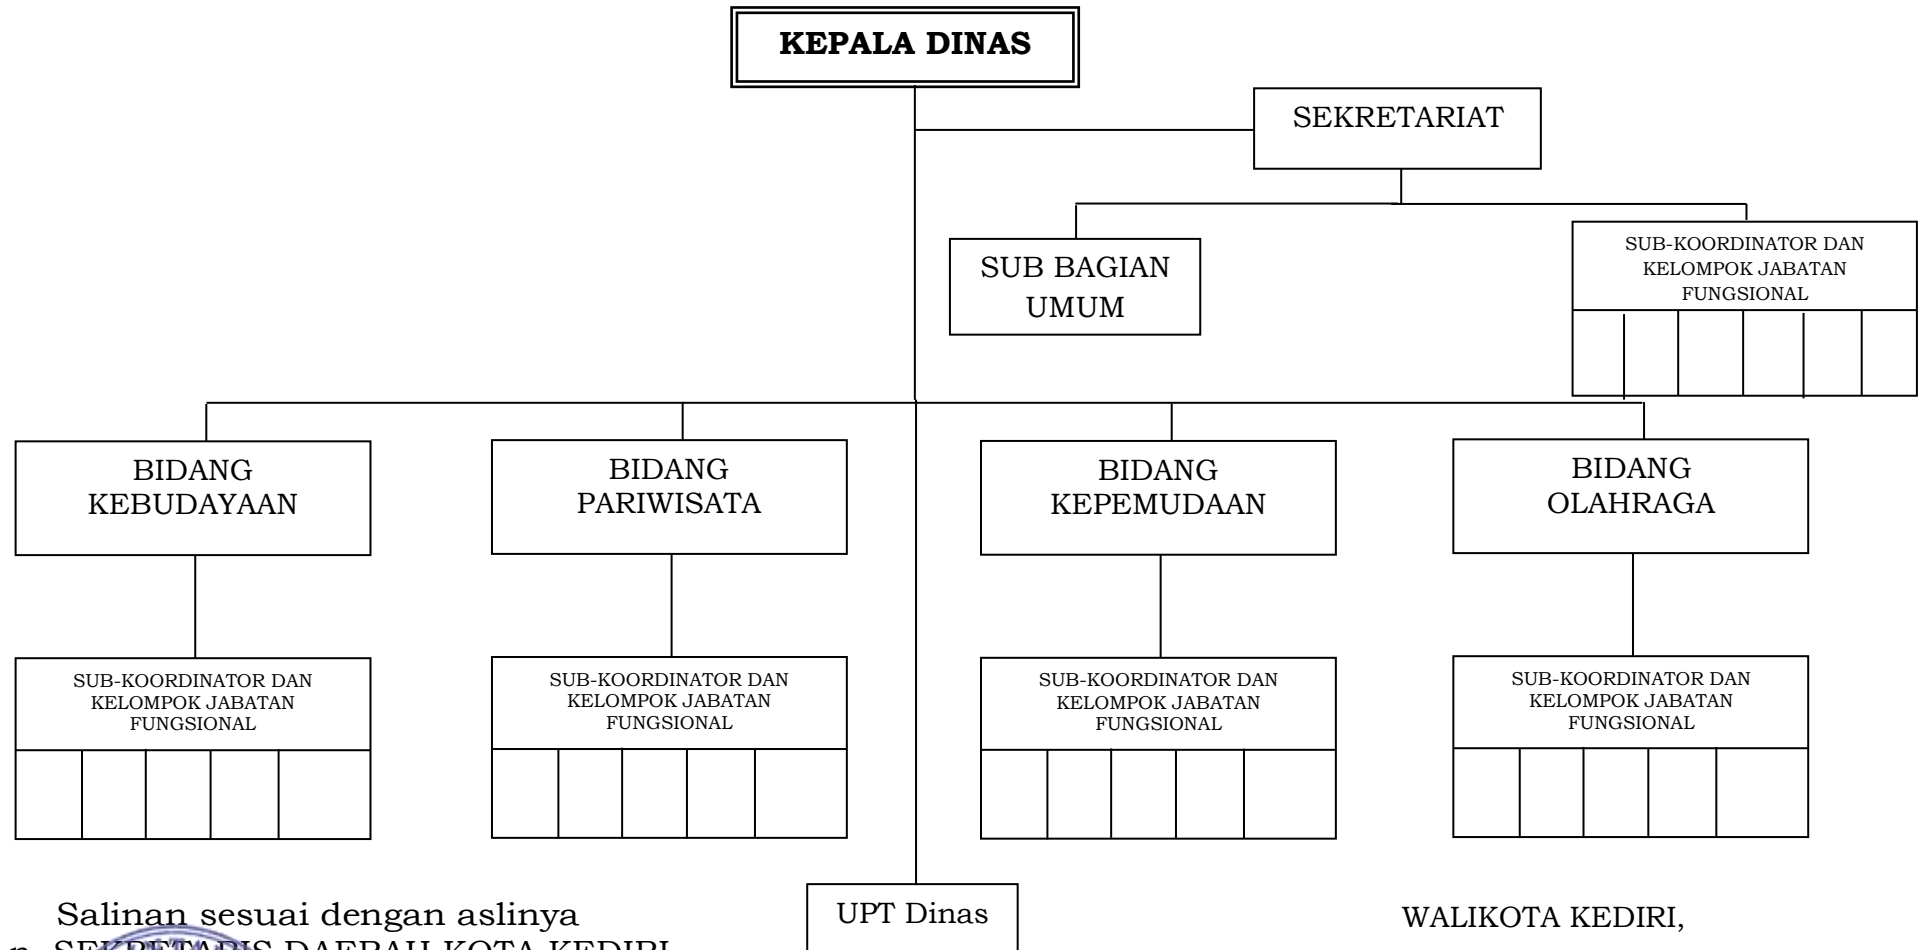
KEPALA DINAS

SEKRETARIAT

SUB BAGIAN UMUM

SUB-KOORDINATOR DAN KELOMPOK JABATAN FUNGSIONAL

BIDANG KEBUDAYAAN

BIDANG PARIWISATA

BIDANG KEPEMUDAAN

BIDANG OLAHRAGA

SUB-KOORDINATOR DAN KELOMPOK JABATAN FUNGSIONAL

SUB-KOORDINATOR DAN KELOMPOK JABATAN FUNGSIONAL

SUB-KOORDINATOR DAN KELOMPOK JABATAN FUNGSIONAL

SUB-KOORDINATOR DAN KELOMPOK JABATAN FUNGSIONAL

Salinan sesuai dengan aslinya

UPT Dinas

WALIKOTA KEDIRI,

n. SEKRETARIS DAERAH KOTA KEDIRI